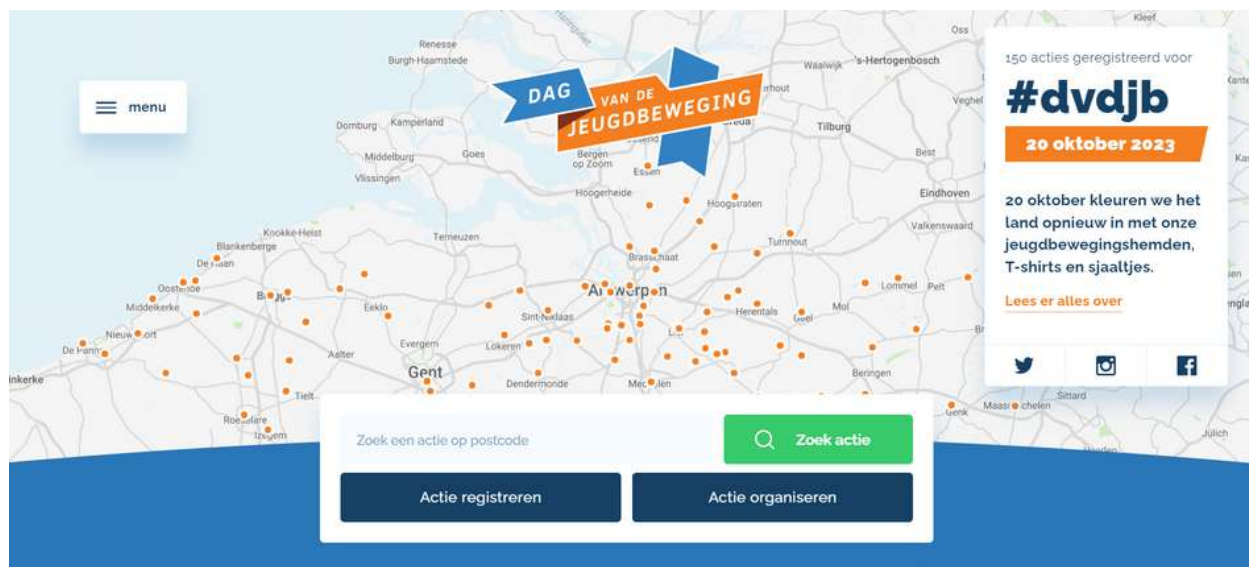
menu

DAG VAN DE JEUGDBEWEGING

Renesse
Burgh-Haamstede
Domburg
Kamperland
Middelburg
Goes
Vlissingen
Bergen op Zoom
Essen
Hoogerheide
Hoogstraten
Waalwijk
's-Hertogenbosch
Oss
Kleef
Vegheł
Tilburg
Best
Eindhoven
Valkenswaard
Turnhout
Knokke-Heist
Blankenberge
De Haan
Oostende
Middelkerke
Nieuwpoort
De Panne
Brugge
Eeklo
Temeuzen
Brasschaat
Antwerpen
Sint-Niklaas
Lokeren
Evergem
Aalter
Gent
Tielt
Dendermonde
Mechelen
Herentals
Geel
Mol
Lommel
Pelt
Beringen
Genk
Maastricht
Sittard
Roeselare
Izegem
Jülich

150 acties geregistreerd voor
#dvdjb
20 oktober 2023
20 oktober kleuren we het land opnieuw in met onze jeugdbewegingshemden, T-shirts en sjaaltjes.
Lees er alles over

Zoek een actie op postcode
Zoek actie
Actie registreren
Actie organiseren